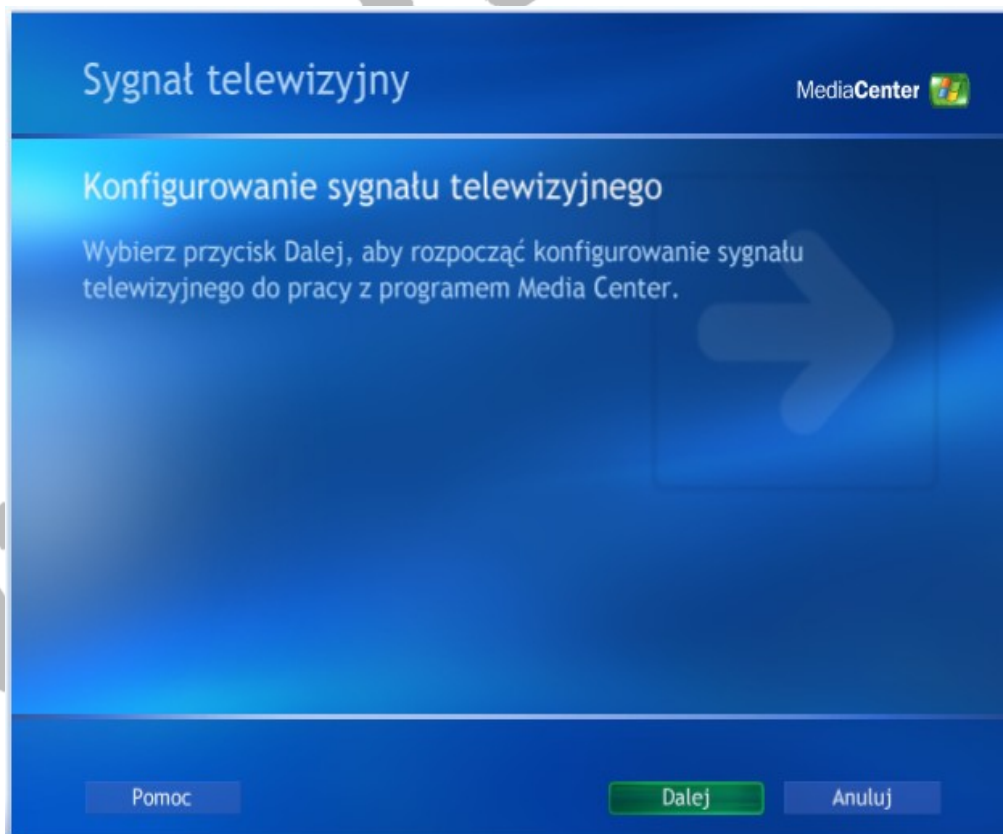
Sygnał telewizyjny

MediaCenter

Konfigurowanie sygnału telewizyjnego

Wybierz przycisk Dalej, aby rozpocząć konfigurowanie sygnału telewizyjnego do pracy z programem Media Center.

Pomoc

Dalej

Anuluj